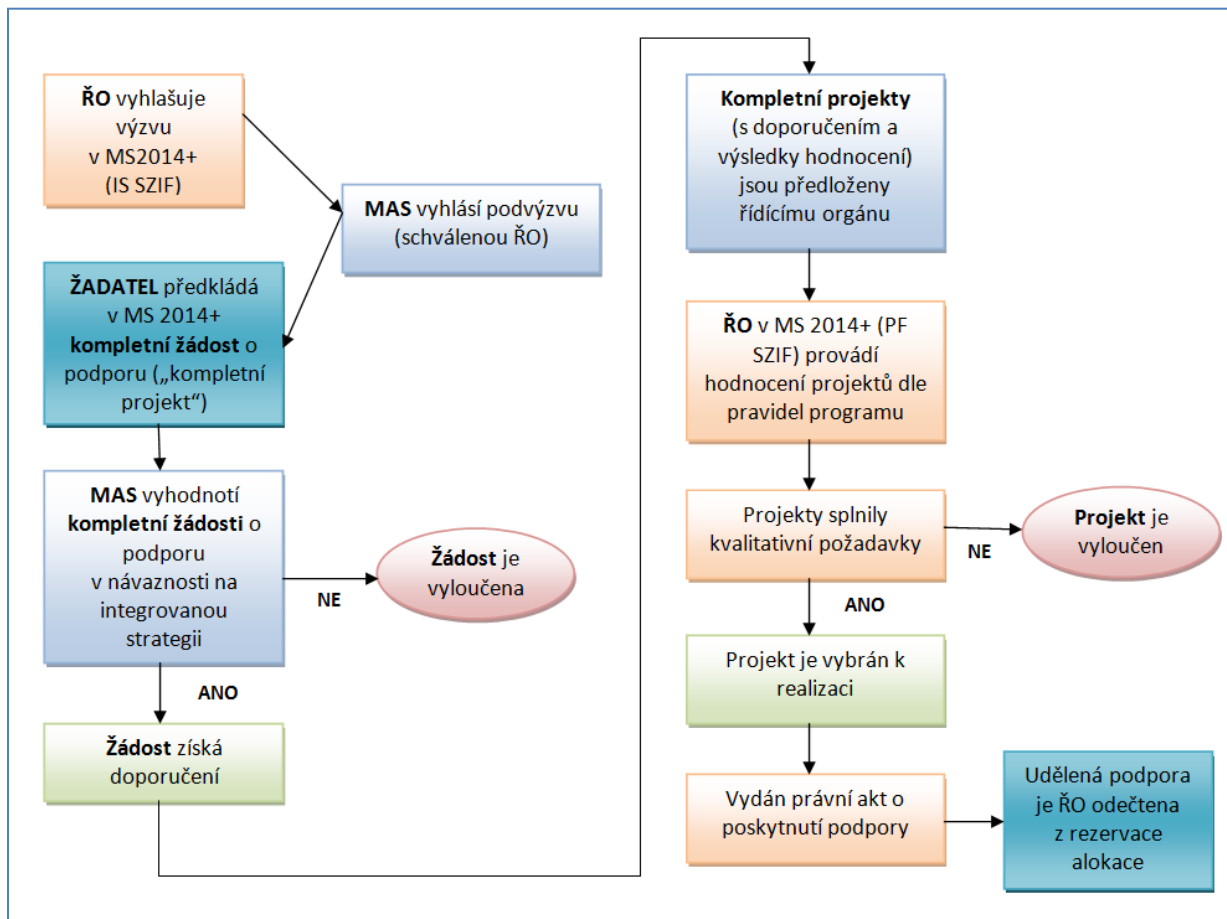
**ŘO** vyhlašuje výzvu v MS2014+ (IS SZIF)

**MAS** vyhlásí podvýzvu (schválenou ŘO)

**ŽADATEL** předkládá v MS 2014+ **kompletní žádost** o podporu („kompletní projekt“)

**MAS** vyhodnotí **kompletní žádosti** o podporu v návaznosti na integrovanou strategii

NE

**Žádost** je vyloučena

ANO

**Žádost** získá doporučení

**Kompletní projekty** (s doporučením a výsledky hodnocení) jsou předloženy řídícímu orgánu

**ŘO** v MS 2014+ (PF SZIF) provádí hodnocení projektů dle pravidel programu

Projekty splnily kvalitativní požadavky

NE

**Projekt** je vyloučen

ANO

Projekt je vybrán k realizaci

Vydán právní akt o poskytnutí podpory

Udělená podpora je ŘO odečtena z rezervace alokace